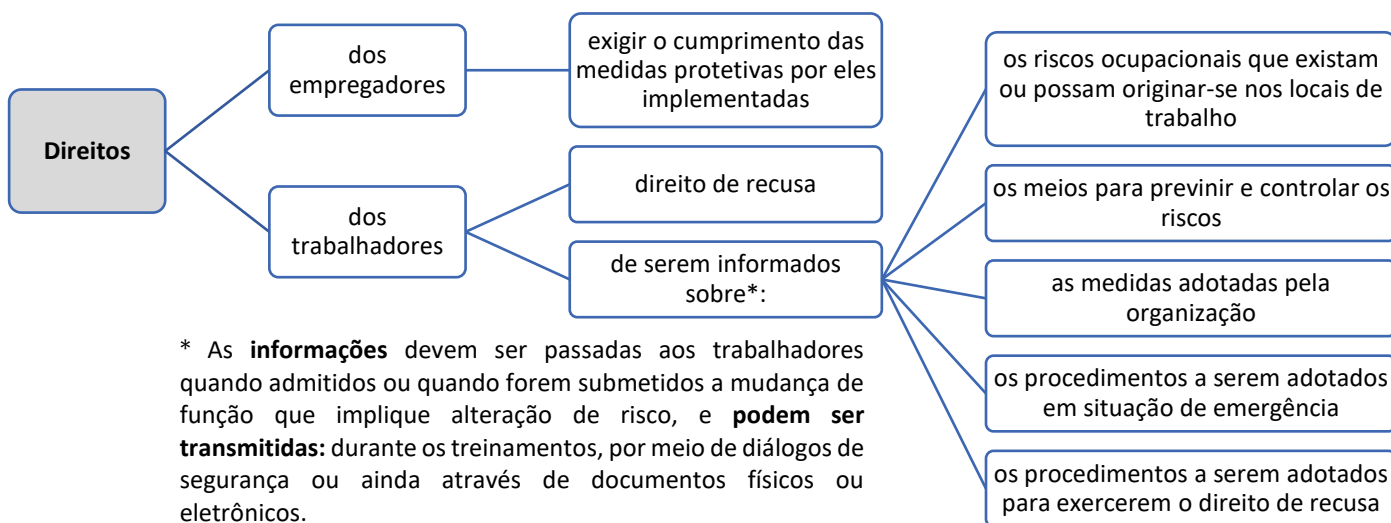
Direitos

dos empregadores

exigir o cumprimento das medidas protetivas por eles implementadas

dos trabalhadores

direito de recusa

de serem informados sobre*:

os riscos ocupacionais que existam ou possam originar-se nos locais de trabalho

os meios para previnir e controlar os riscos

as medidas adotadas pela organização

os procedimentos a serem adotados em situação de emergência

os procedimentos a serem adotados para exercerem o direito de recusa

* As **informações** devem ser passadas aos trabalhadores quando admitidos ou quando forem submetidos a mudança de função que implique alteração de risco, e **podem ser transmitidas:** durante os treinamentos, por meio de diálogos de segurança ou ainda através de documentos físicos ou eletrônicos.